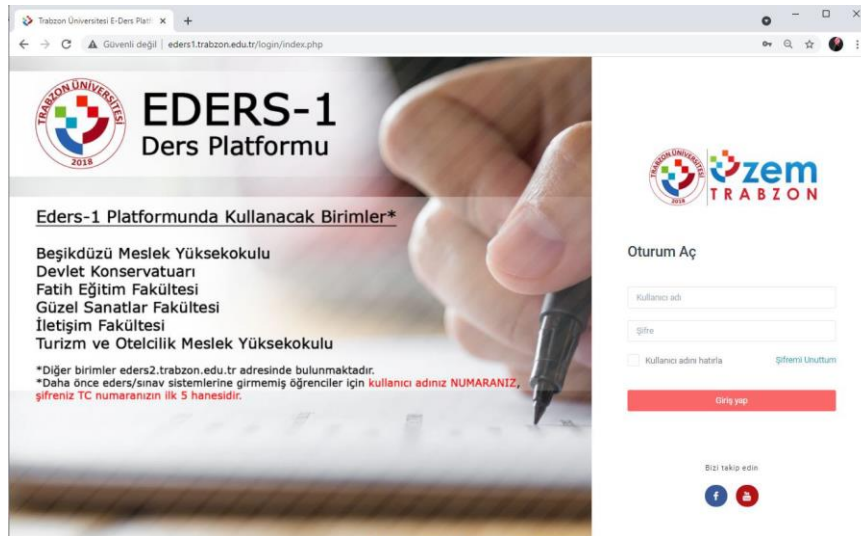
Trabzon Üniversitesi E-Ders Platf ×
+

Güvenli değil | eders1.trabzon.edu.tr/login/index.php

TRABZON ÜNİVERSİTESİ
2018

EDERS-1
Ders Platformu

Eders-1 Platformunda Kullanacak Birimler*

Beşikdüzü Meslek Yüksekokulu
Devlet Konservatuarı
Fatih Eğitim Fakültesi
Güzel Sanatlar Fakültesi
İletişim Fakültesi
Turizm ve Otelcilik Meslek Yüksekokulu

*Diğer birimler eders2.trabzon.edu.tr adresinde bulunmaktadır.
*Daha önce eders/sınav sistemlerine girmemiş öğrenciler için kullanıcı adınız NUMARANIZ, şifreniz TC numaranızın ilk 5 hanesidir.

TRABZON ÜNİVERSİTESİ
2018
UZEM
TRABZON

Oturum Aç

Kullanıcı adı

Şifre

Kullanıcı adını hatırla

Şifremi Unuttum

Giriş yap

Bizi takip edin